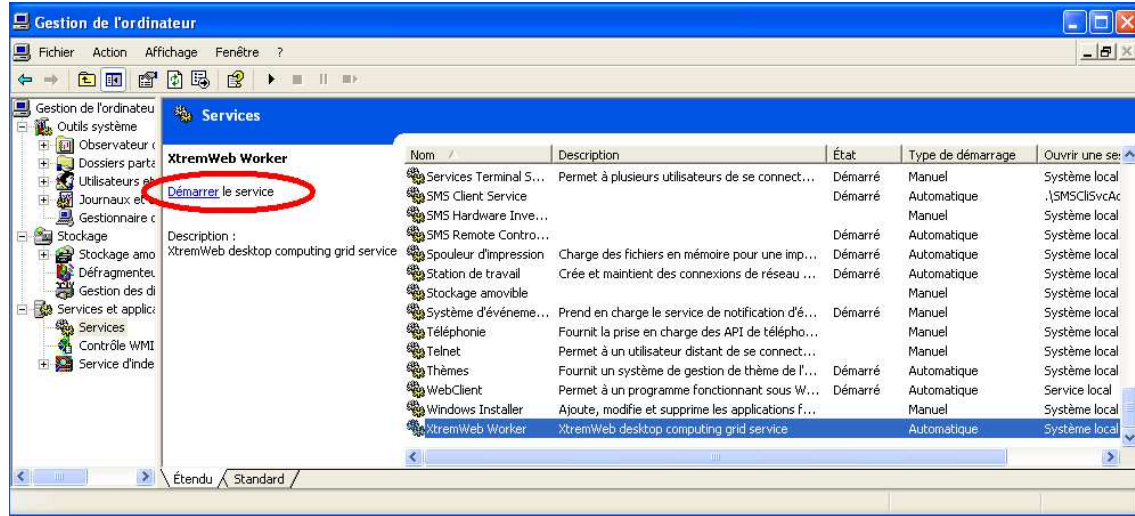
Gestion de l'ordinateur

Fichier Action Affichage Fenêtre ?

Gestion de l'ordinateu
Outils système
Observateur
Dossiers parta
Utilisateurs et
Journaux et
Gestionnaire
Stockage
Stockage amo
Défragmenteu
Gestion des di
Services et applica
Services
Contrôle WMI
Service d'inde

Services

XtremWeb Worker

Démarrer le service

Description :
XtremWeb desktop computing grid service

| Nom / | Description | État | Type de démarrage | Ouvrir une se |
|---|---|---|---|---|
| Services Terminal S... | Permet à plusieurs utilisateurs de se connect... | Démarré | Manuel | Système local |
| SMS Client Service | | Démarré | Automatique | .\SMSCliSvcAc |
| SMS Hardware Inve... | | | Manuel | Système local |
| SMS Remote Contro... | | Démarré | Automatique | Système local |
| Spouleur d'impression | Charge des fichiers en mémoire pour une imp... | Démarré | Automatique | Système local |
| Station de travail | Crée et maintient des connexions de réseau ... | Démarré | Automatique | Système local |
| Stockage amovible | | | Manuel | Système local |
| Système d'événeme... | Prend en charge le service de notification d'é... | Démarré | Manuel | Système local |
| Téléphonie | Fournit la prise en charge des API de télépho... | | Manuel | Système local |
| Telnet | Permet à un utilisateur distant de se connect... | | Manuel | Système local |
| Thèmes | Fournit un système de gestion de thème de l'... | Démarré | Automatique | Système local |
| WebClient | Permet à un programme fonctionnant sous W... | Démarré | Automatique | Service local |
| Windows Installer | Ajoute, modifie et supprime les applications f... | | Manuel | Système local |
| XtremWeb Worker | XtremWeb desktop computing grid service | | Automatique | Système local |

Étendu Standard